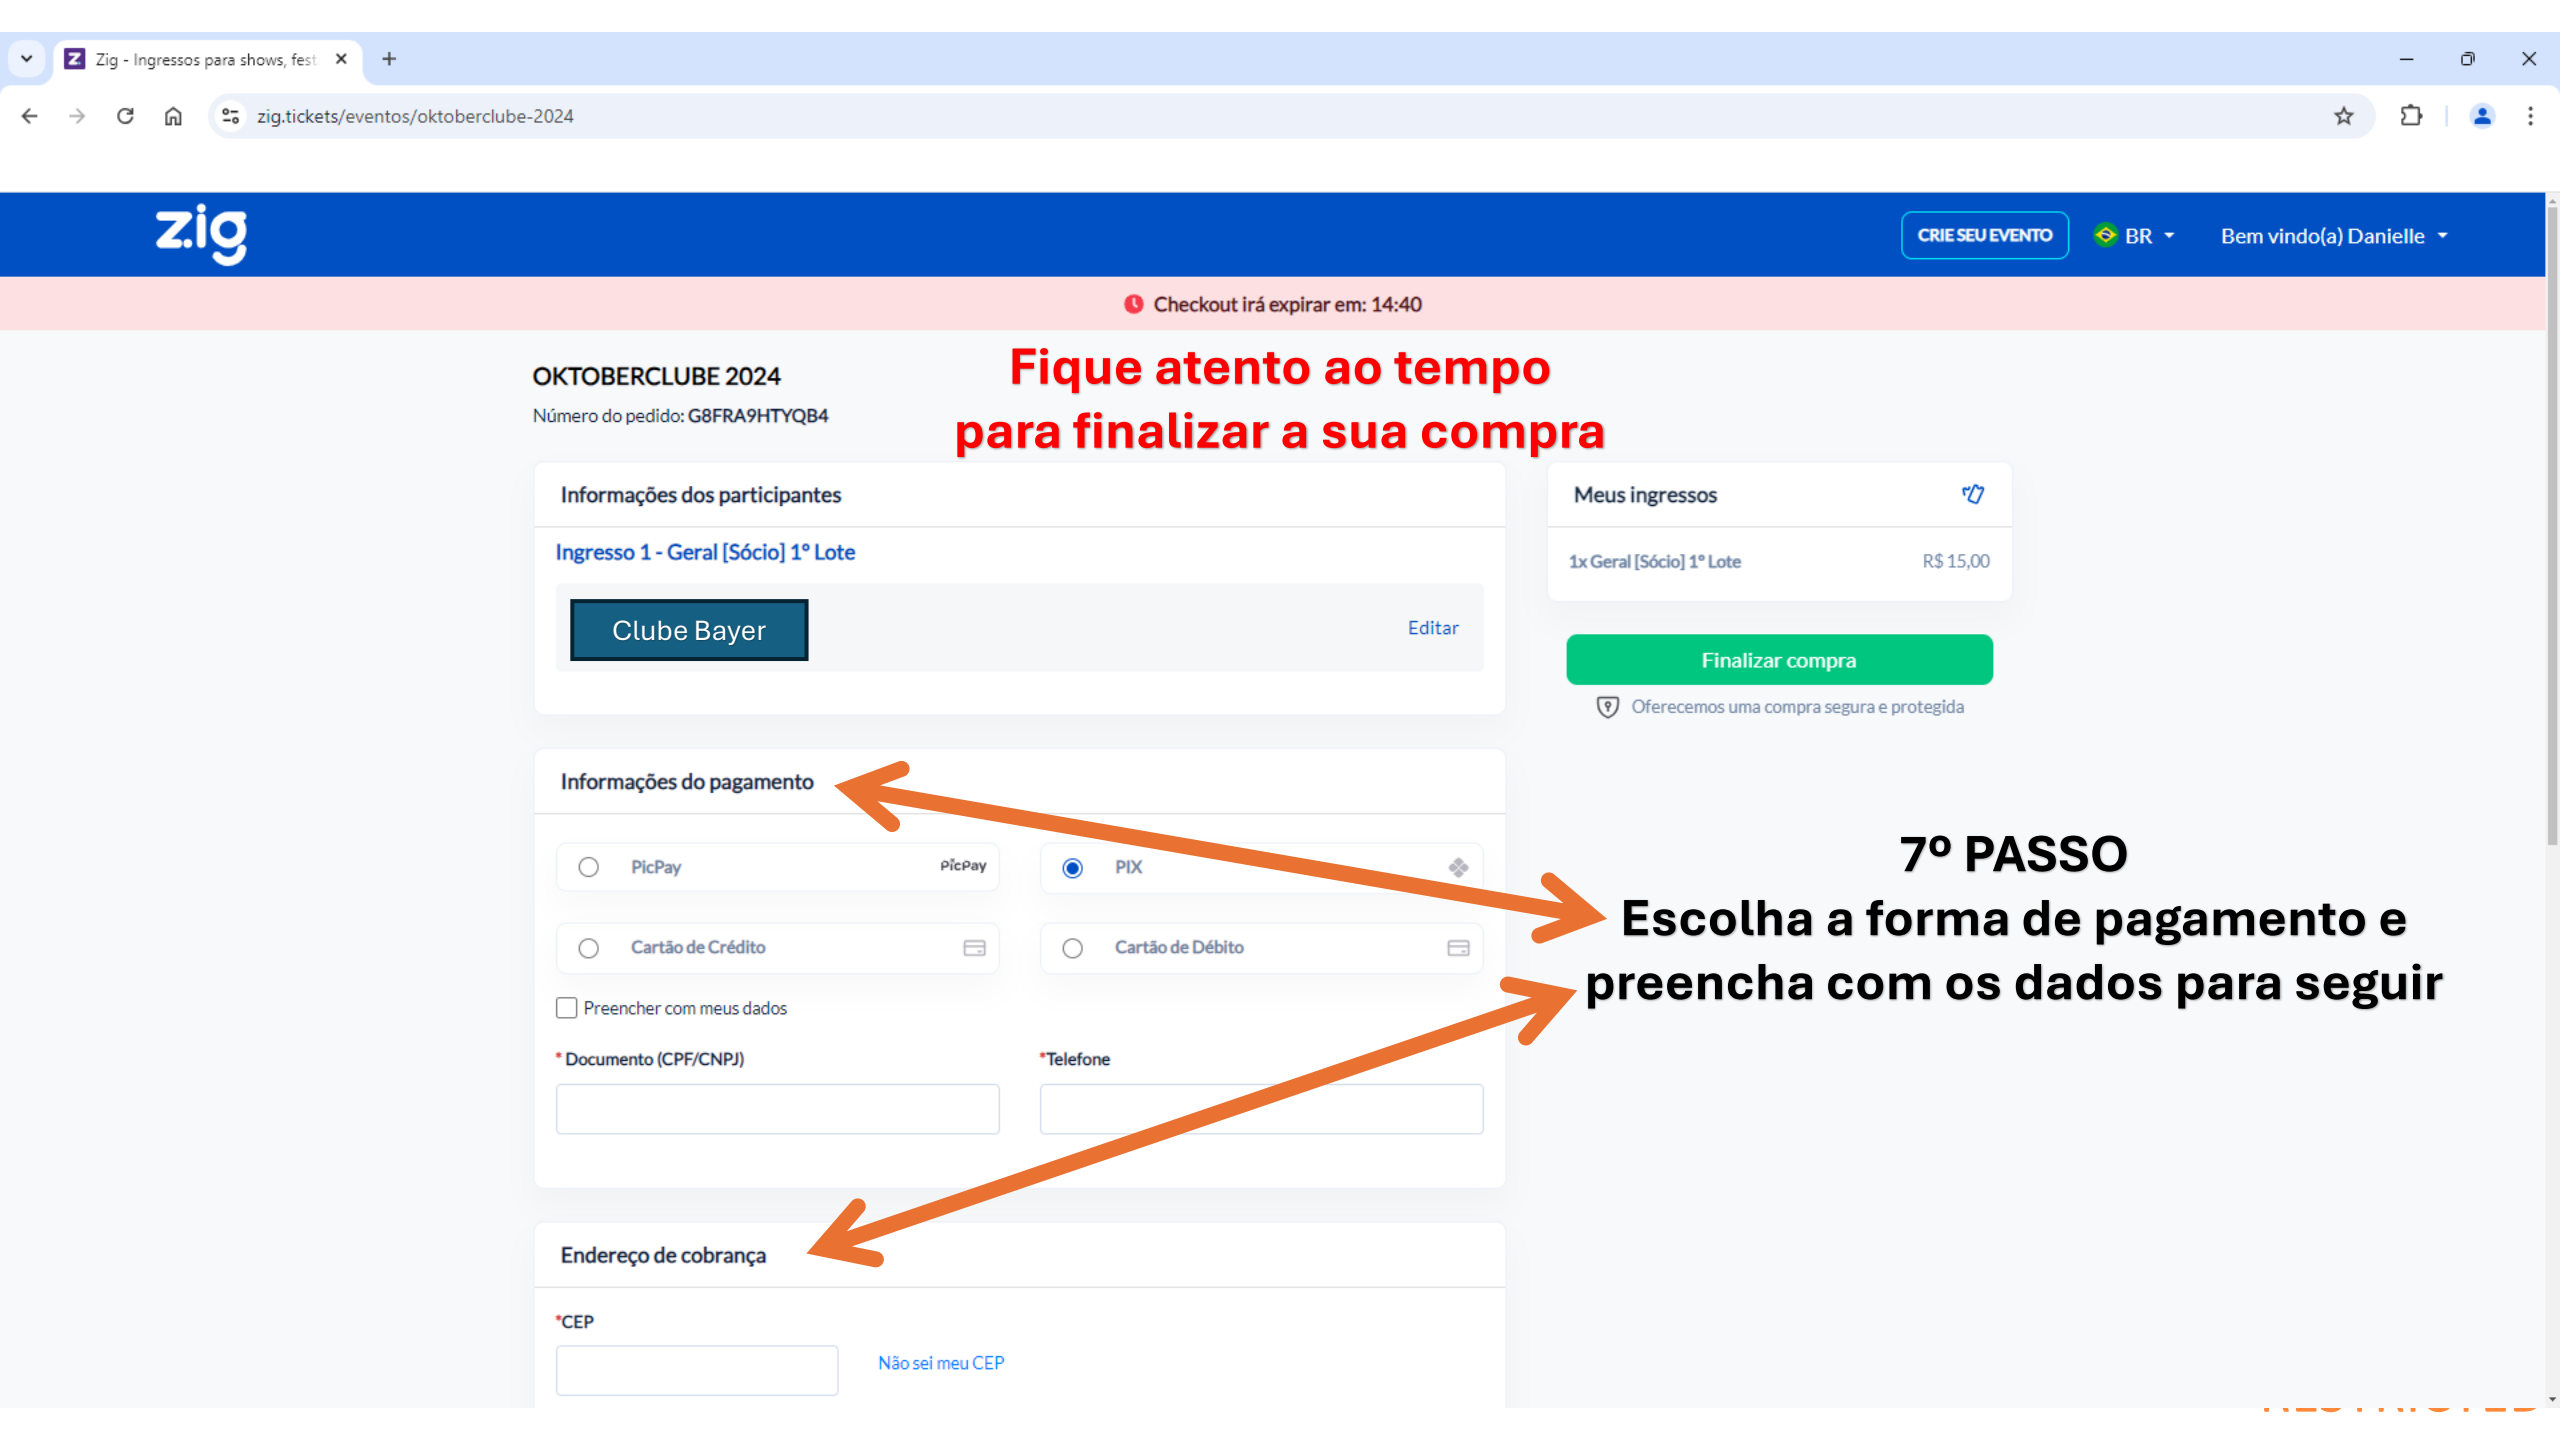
Zig - Ingressos para shows, fest

zig.tickets/eventos/oktoberclube-2024

zig

CRIE SEU EVENTO

BR

Bem vindo(a) Danielle

Checkout irá expirar em: 14:40

OKTOBERCLUBE 2024

Número do pedido: G8FRA9HTYQB4

Fique atento ao tempo para finalizar a sua compra

Informações dos participantes

Ingresso 1 - Geral [Sócio] 1° Lote

Clube Bayer

Editar

Meus ingressos

1x Geral [Sócio] 1° Lote

R$ 15,00

Finalizar compra

Oferecemos uma compra segura e protegida

Informações do pagamento

PicPay

PicPay

PIX

Cartão de Crédito

Cartão de Débito

Preencher com meus dados

*Documento (CPF/CNPJ)

*Telefone

7º PASSO

Escolha a forma de pagamento e preencha com os dados para seguir

Endereço de cobrança

*CEP

Não sei meu CEP